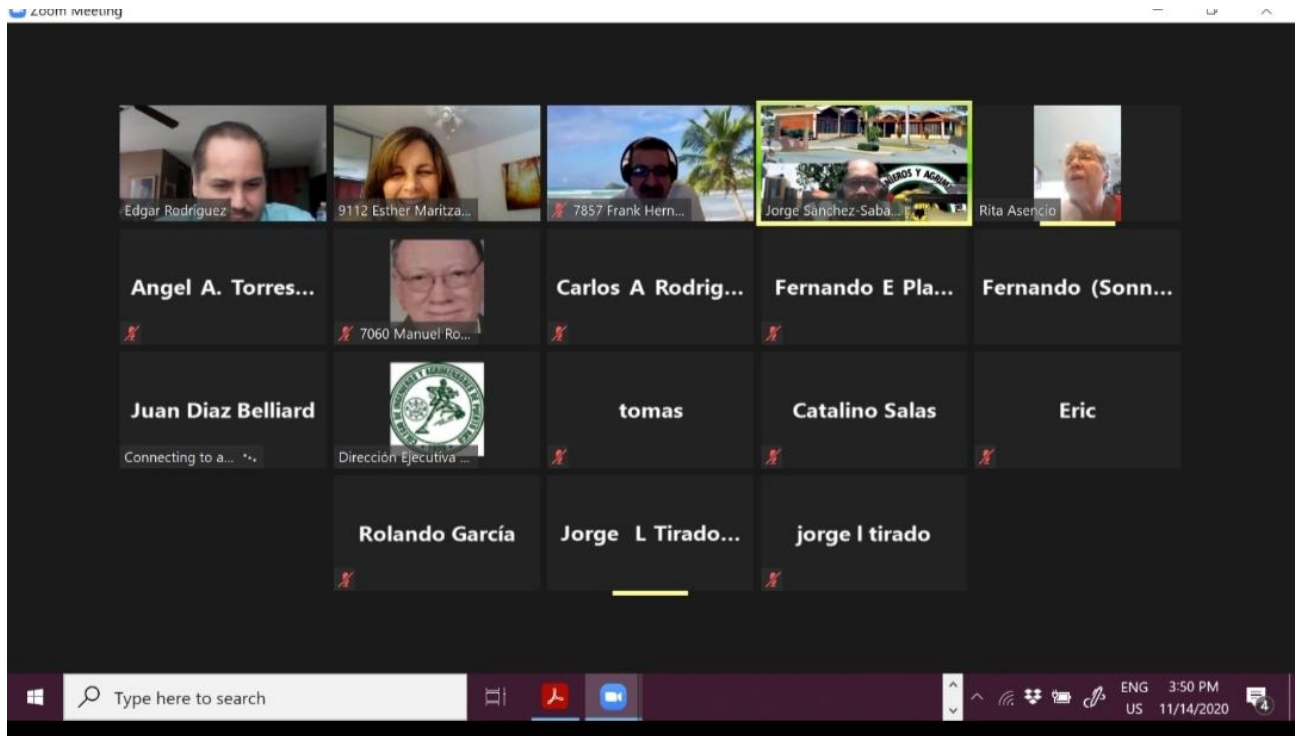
Zoom Meeting

Edgar Rodriguez

9112 Esther Maritza...

7857 Frank Hern...

Jorge Sanchez-Saba...

Rita Asencio

Angel A. Torres...

7060 Manuel Ro...

Carlos A Rodrig...

Fernando E Pla...

Fernando (Sonn...

Juan Diaz Belliard

Connecting to a...

Dirección Ejecutiva ...

tomas

Catalino Salas

Eric

Rolando García

Jorge L Tirado...

jorge l tirado

Type here to search

ENG US 3:50 PM 11/14/2020

4